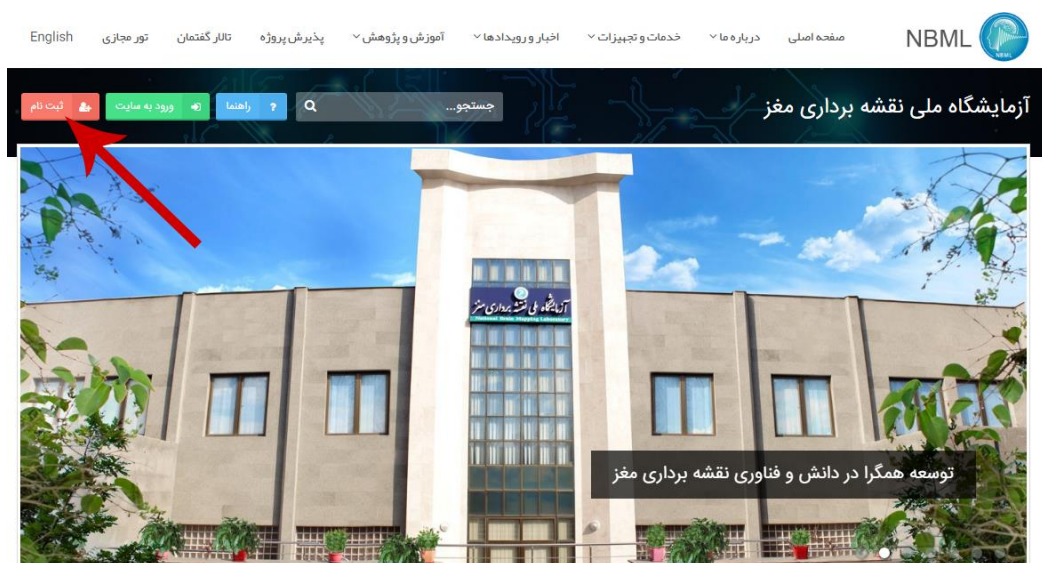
NBML NBML
صفحه اصلی
درباره ما
خدمات و تجهیزات
اخبار و رویدادها
آموزش و پژوهش
پذیرش پروژه
تالار گفتمان
تور مجازی
English

آزمایشگاه ملی نقشه برداری مغز
جستجو...
راهنما
ورود به سایت
ثبت نام

آزمایشگاه ملی نقشه برداری مغز
National Brain Mapping Laboratory

توسعه همگرا در دانش و فناوری نقشه برداری مغز